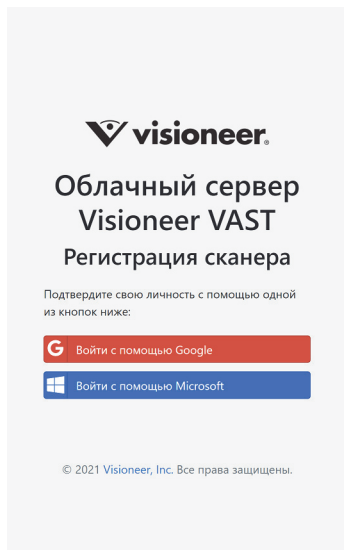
visioneer®

Облачный сервер Visioneer VAST

Регистрация сканера

Подтвердите свою личность с помощью одной из кнопок ниже:

Войти с помощью Google

Войти с помощью Microsoft

© 2021 Visioneer, Inc. Все права защищены.